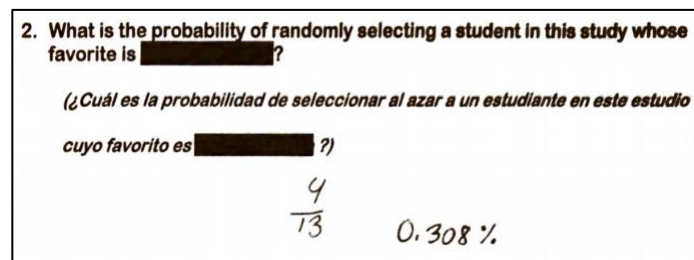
2. What is the probability of randomly selecting a student in this study whose favorite is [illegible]?

(¿Cuál es la probabilidad de seleccionar al azar a un estudiante en este estudio cuyo favorito es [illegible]?)

$\frac{4}{13}$ 0.308 %